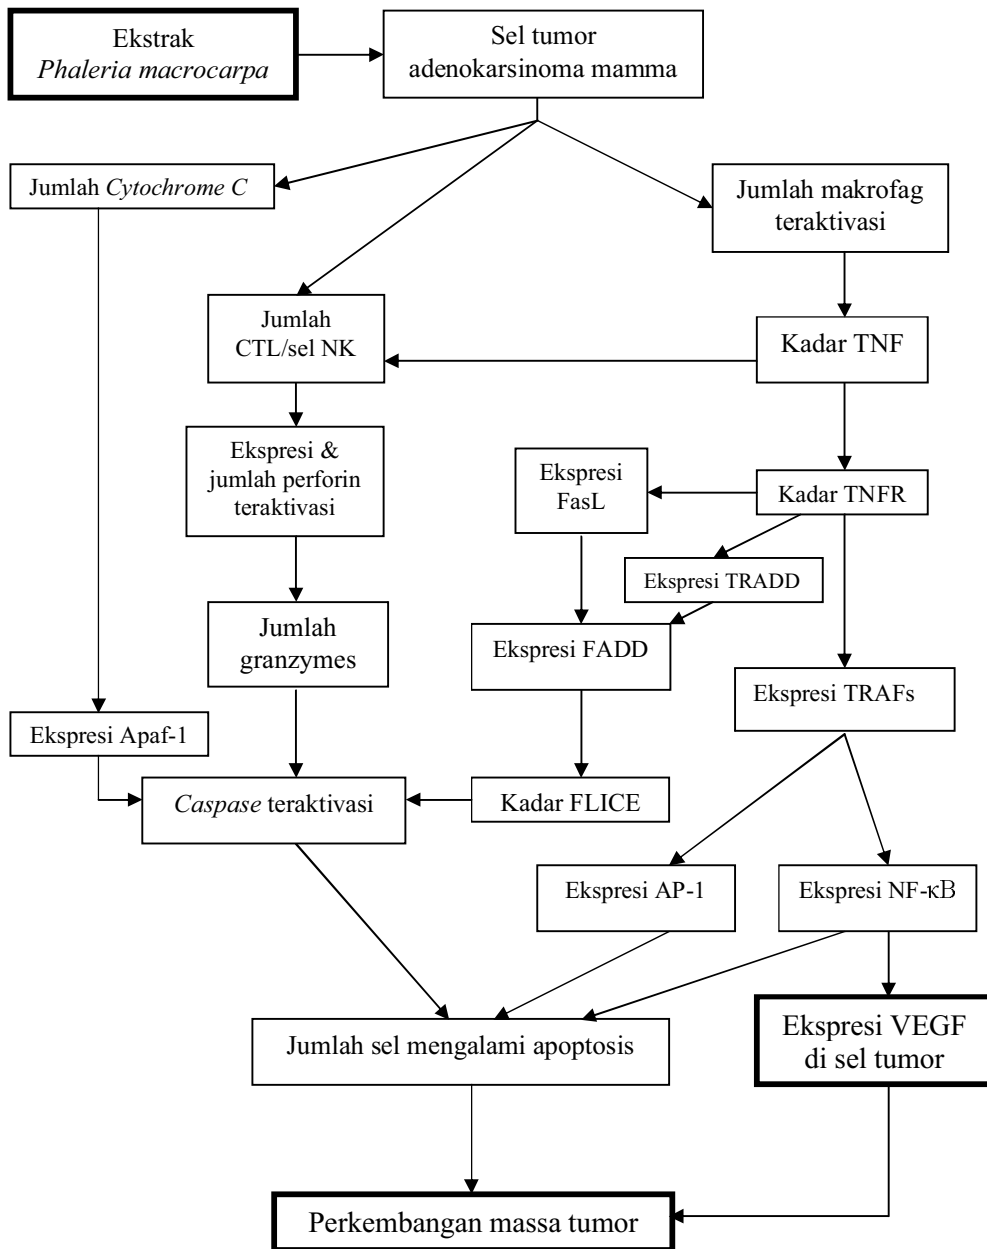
Ekstrak
Phaleria macrocarpa

Sel tumor
adenokarsinoma mamma

Jumlah Cytochrome C

Jumlah makrofag teraktivasi

Jumlah CTL/sel NK

Kadar TNF

Ekspresi & jumlah perforin teraktivasi

Ekspresi FasL

Kadar TNFR

Ekspresi TRADD

Jumlah granzymes

Ekspresi FADD

Ekspresi TRAFs

Ekspresi Apaf-1

Caspase teraktivasi

Kadar FLICE

Ekspresi AP-1

Ekspresi NF-κB

Jumlah sel mengalami apoptosis

Ekspresi VEGF di sel tumor

Perkembangan massa tumor